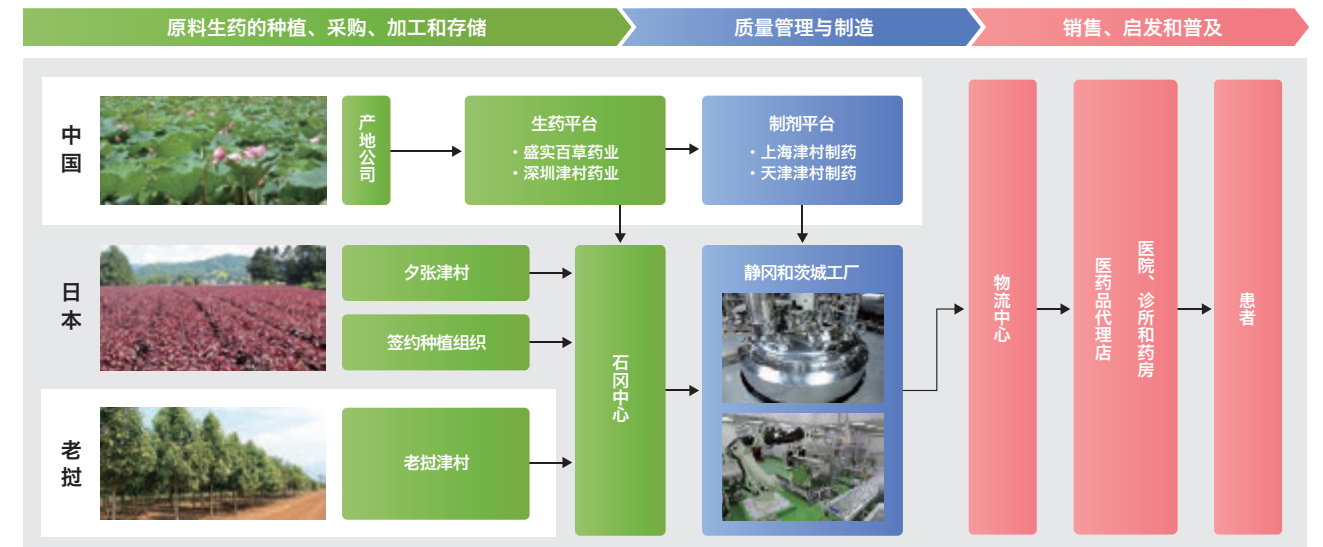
原料生药的种植、采购、加工和存储

质量管理与制造

销售、启发和普及

中国

产地公司

生药平台
・盛实百草药业
・深圳津村药业

制剂平台
・上海津村制药
・天津津村制药

日本

夕张津村

签约种植组织

石冈中心

静冈和茨城工厂

老挝

老挝津村

物流中心

医药品代理店

医院、诊所和药房

患者